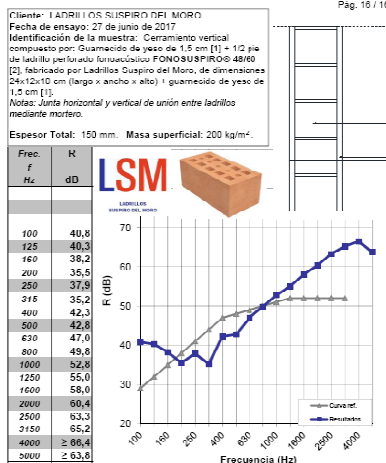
Pág. 16 / 1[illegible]

Cliente: LADRILLOS SUSPIRO DEL MORO
Fecha de ensayo: 27 de junio de 2017
Identificación de la muestra: Cerramiento vertical compuesto por: Guarnecido de yeso de 1,5 cm [1] + 1/2 pie de ladrillo perforado fonoacústico FONOSUSPIRO® 48/60 [2], fabricado por Ladrillos Suspiro del Moro, de dimensiones 24x12x10 cm (largo x ancho x alto) + guarnecido de yeso de 1,5 cm [1].
Notas: Junta horizontal y vertical de unión entre ladrillos mediante mortero.

Espesor Total: 150 mm. Masa superficial: 200 kg/m².

| Frec. f Hz | R dB |
|---|---|
| 100 | 40,8 |
| 125 | 40,3 |
| 160 | 38,2 |
| 200 | 35,5 |
| 250 | 37,9 |
| 315 | 35,2 |
| 400 | 42,3 |
| 500 | 42,8 |
| 630 | 47,0 |
| 800 | 49,8 |
| 1000 | 52,8 |
| 1250 | 55,0 |
| 1600 | 58,0 |
| 2000 | 60,4 |
| 2500 | 63,3 |
| 3150 | 65,2 |
| 4000 | ≥ 66,4 |
| 5000 | ≥ 63,8 |

LSM
LADRILLOS SUSPIRO DEL MORO

R (dB)
70
60
50
40
30
20
100 160 250 400 630 1000 1600 2500 4000
Frecuencia (Hz)
Curva ref.
Resultados